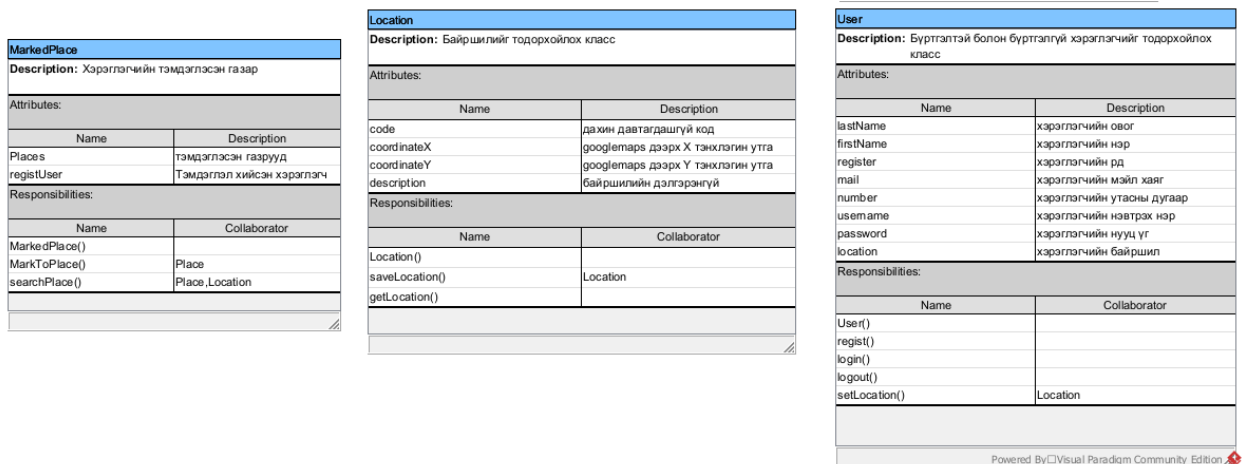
MarkedPlace

Description: Хэрэглэгчийн тэмдэглэсэн газар

Attributes:

| Name | Description |
|---|---|
| Places | тэмдэглэсэн газрууд |
| registUser | Тэмдэглэл хийсэн хэрэглэгч |

Responsibilities:

| Name | Collaborator |
|---|---|
| MarkedPlace() | |
| MarkToPlace() | Place |
| searchPlace() | Place,Location |

Location

Description: Байршилийг тодорхойлох класс

Attributes:

| Name | Description |
|---|---|
| code | дахин давтагдашгүй код |
| coordinateX | googlemaps дээрх X тэнхлэгин утга |
| coordinateY | googlemaps дээрх Y тэнхлэгин утга |
| description | байршилийн дэлгэрэнгүй |

Responsibilities:

| Name | Collaborator |
|---|---|
| Location() | |
| saveLocation() | Location |
| getLocation() | |

User

Description: Бүртгэлтэй болон бүртгэлгүй хэрэглэгчийг тодорхойлох класс

Attributes:

| Name | Description |
|---|---|
| lastName | хэрэглэгчийн овог |
| firstName | хэрэглэгчийн нэр |
| register | хэрэглэгчийн рд |
| mail | хэрэглэгчийн мэйл хаяг |
| number | хэрэглэгчийн утасны дугаар |
| username | хэрэглэгчийн нэвтрэх нэр |
| password | хэрэглэгчийн нууц үг |
| location | хэрэглэгчийн байршил |

Responsibilities:

| Name | Collaborator |
|---|---|
| User() | |
| regist() | |
| login() | |
| logout() | |
| setLocation() | Location |

Powered By Visual Paradigm Community Edition